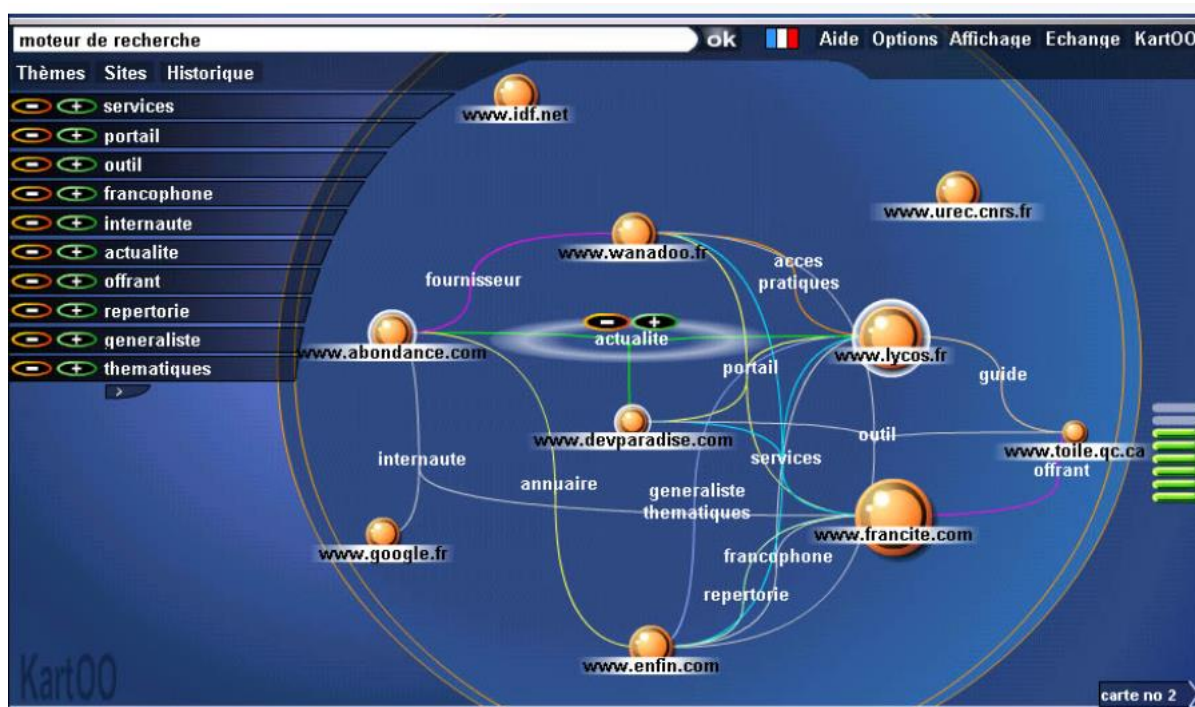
moteur de recherche
ok
Aide Options Affichage Echange KartOO

Thèmes Sites Historique

services
portail
outil
francophone
internaute
actualite
offrant
repertorie
generaliste
thematiques

www.idf.net
www.urec.cnrs.fr
www.wanadoo.fr
acces
pratiques
fournisseur
actualite
www.abondance.com
www.lycos.fr
portail
guide
www.devparadise.com
outil
www.toile.qc.ca
offrant
internaute
services
annuaire
generaliste
thematiques
www.google.fr
www.francite.com
francophone
repertorie
www.enfin.com

KartOO
carte no 2